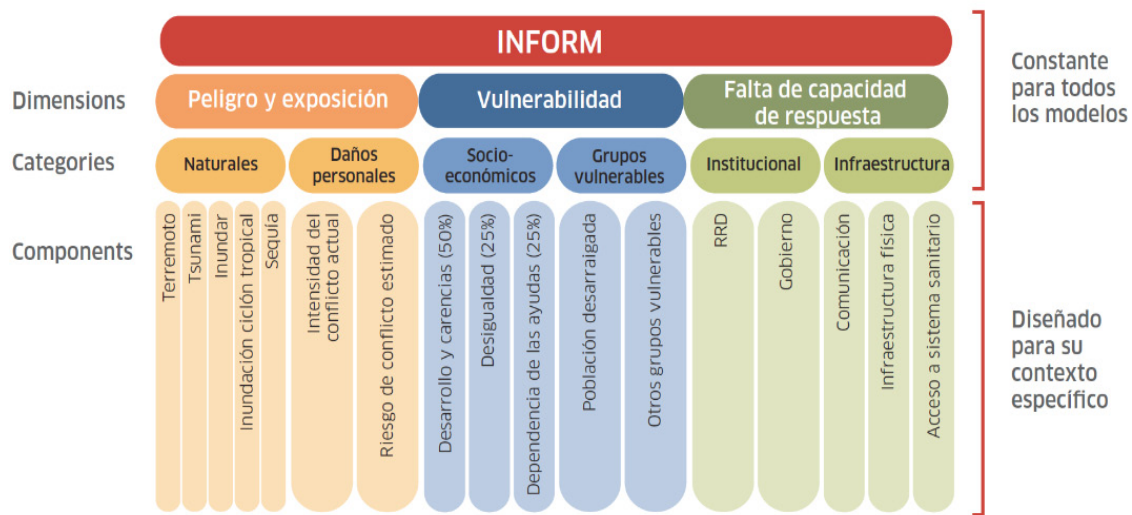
INFORM

Dimensions

Peligro y exposición

Vulnerabilidad

Falta de capacidad de respuesta

Categories

Naturales

Daños personales

Socio-económicos

Grupos vulnerables

Institucional

Infraestructura

Components

Terremoto

Tsunami

Inundar

Inundación ciclón tropical

Sequía

Intensidad del conflicto actual

Riesgo de conflicto estimado

Desarrollo y carencias (50%)

Desigualdad (25%)

Dependencia de las ayudas (25%)

Población desarraigada

Otros grupos vulnerables

RRD

Gobierno

Comunicación

Infraestructura física

Acceso a sistema sanitario

Constante para todos los modelos

Diseñado para su contexto específico